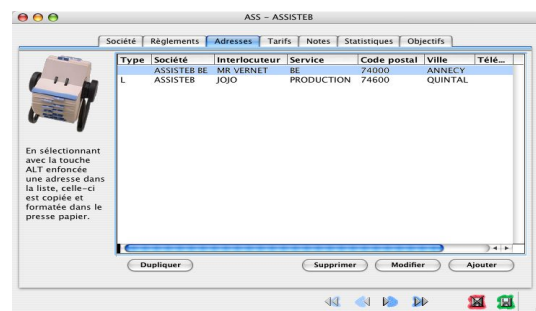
ASS - ASSISTEB

Société | Règlements | Adresses | Tarifs | Notes | Statistiques | Objectifs

| Type | Société | Interlocuteur | Service | Code postal | Ville | Télé... |
|---|---|---|---|---|---|---|
| | ASSISTEB BE | MR VERNET | BE | 74000 | ANNECY | |
| L | ASSISTEB | JOJO | PRODUCTION | 74600 | QUINTAL | |

En sélectionnant avec la touche ALT enfoncée une adresse dans la liste, celle-ci est copiée et formatée dans le presse papier.

Dupliquer

Supprimer

Modifier

Ajouter